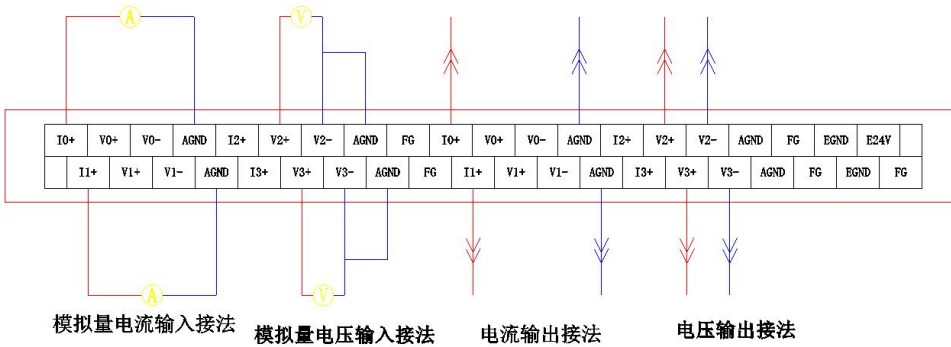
A

V

| I0+ | V0+ | V0- | AGND | I2+ | V2+ | V2- | AGND | FG | I0+ | V0+ | V0- | AGND | I2+ | V2+ | V2- | AGND | FG | EGND | E24V |
|---|---|---|---|---|---|---|---|---|---|---|---|---|---|---|---|---|---|---|---|

| I1+ | V1+ | V1- | AGND | I3+ | V3+ | V3- | AGND | FG | I1+ | V1+ | V1- | AGND | I3+ | V3+ | V3- | AGND | FG | EGND | FG |
|---|---|---|---|---|---|---|---|---|---|---|---|---|---|---|---|---|---|---|---|

A

V

模拟量电流输入接法

模拟量电压输入接法

电流输出接法

电压输出接法